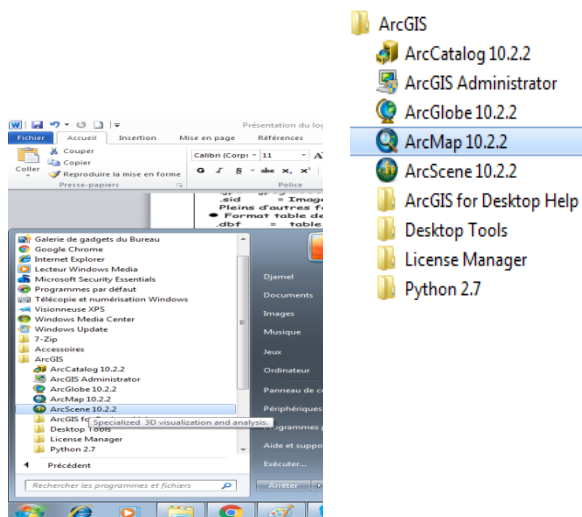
Présentation du log
Fichier
Accueil
Insertion
Mise en page
Références
Couper
Copier
Reproduire la mise en forme
Coller
Presse-papiers
Calibri (Corps
11
G I S abe x, x²
Police
.sid = Image
Pleins d'autres fo
● Format table de
.dbf = table

Galerie de gadgets du Bureau
Google Chrome
Internet Explorer
Lecteur Windows Media
Microsoft Security Essentials
Programmes par défaut
Télécopie et numérisation Windows
Visionneuse XPS
Windows Media Center
Windows Update
7-Zip
Accessoires
ArcGIS
ArcCatalog 10.2.2
ArcGIS Administrator
ArcGlobe 10.2.2
ArcMap 10.2.2
ArcScene 10.2.2
ArcGIS fo
Desktop Tools
License Manager
Python 2.7
Specialized 3D visualization and analysis.
Précédent
Rechercher les programmes et fichiers

Djamel
Documents
Images
Musique
Jeux
Ordinateur
Panneau de co
Périphériques
Programmes pa
Aide et suppo
Exécuter...
Arrêter

ArcGIS
ArcCatalog 10.2.2
ArcGIS Administrator
ArcGlobe 10.2.2
ArcMap 10.2.2
ArcScene 10.2.2
ArcGIS for Desktop Help
Desktop Tools
License Manager
Python 2.7